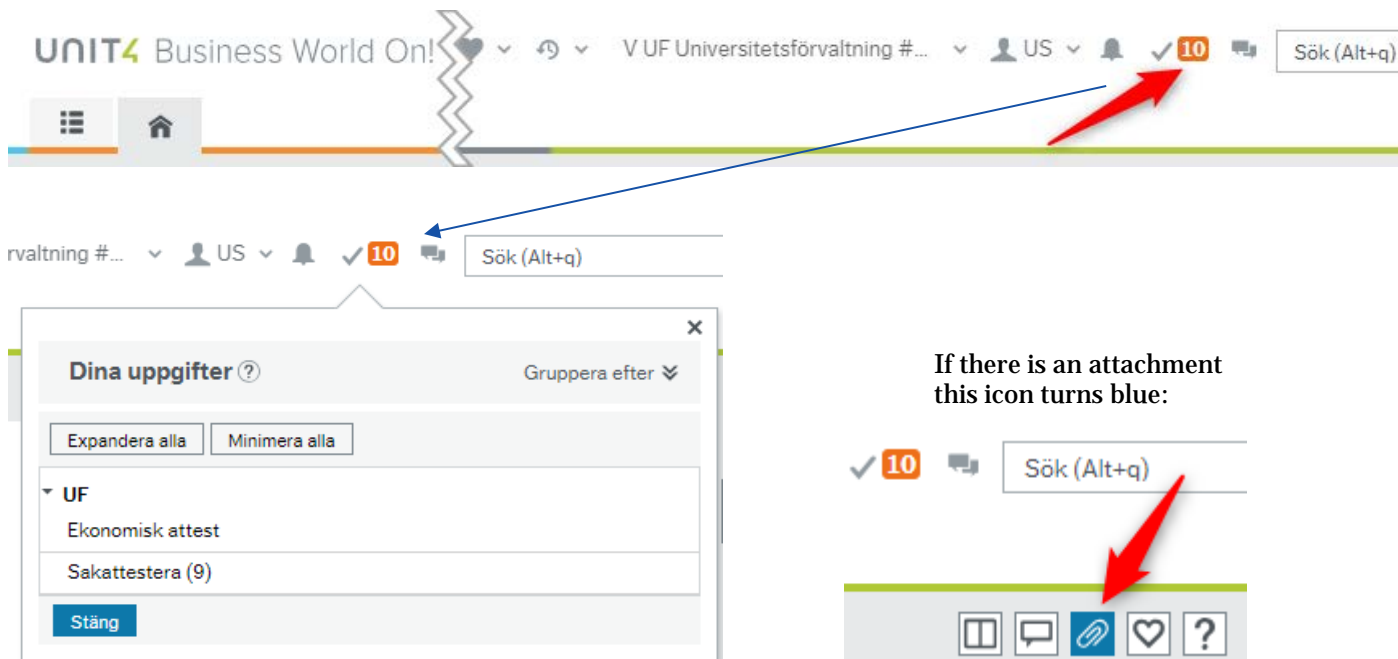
UNIT4 Business World On! V UF Universitetsförvaltning #... US 10 Sök (Alt+q)

rvaltning #... US 10 Sök (Alt+q)

Dina uppgifter ? Gruppera efter

Expandera alla Minimera alla

UF

Ekonomisk attest

Sakattestera (9)

Stäng

If there is an attachment this icon turns blue:

10 Sök (Alt+q)

?